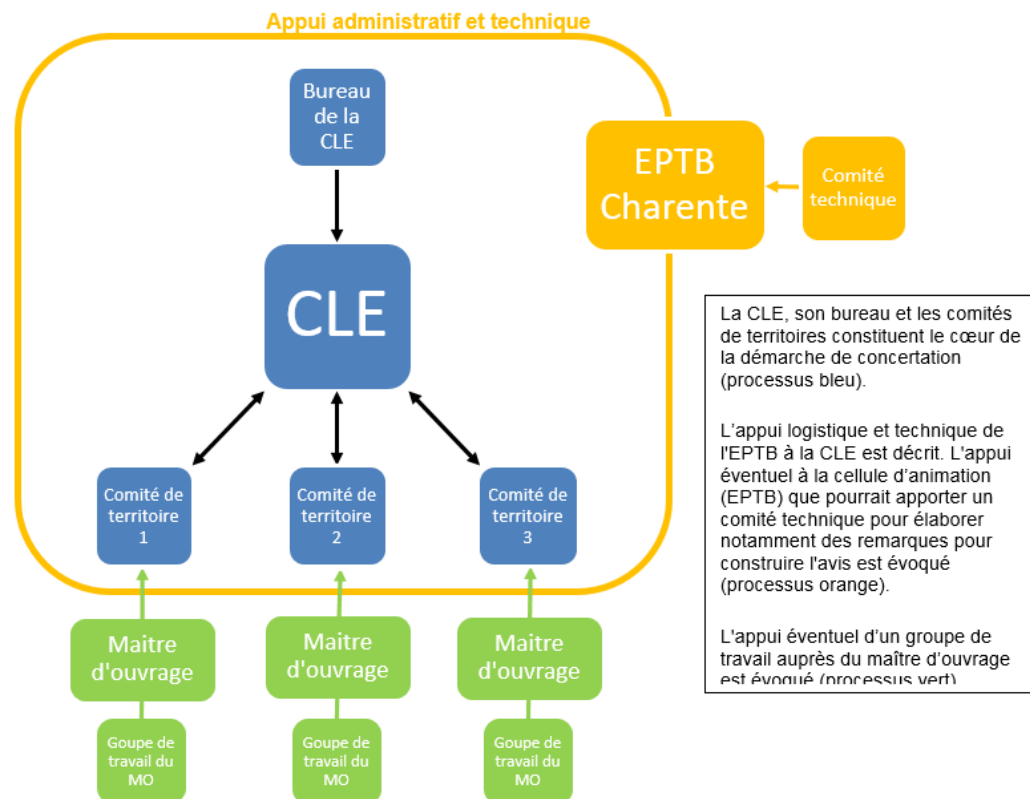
Appui administratif et technique

Bureau de la CLE

EPTB Charente

Comité technique

CLE

La CLE, son bureau et les comités de territoires constituent le cœur de la démarche de concertation (processus bleu).

L'appui logistique et technique de l'EPTB à la CLE est décrit. L'appui éventuel à la cellule d'animation (EPTB) que pourrait apporter un comité technique pour élaborer notamment des remarques pour construire l'avis est évoqué (processus orange).

L'appui éventuel d'un groupe de travail auprès du maître d'ouvrage est évoqué (processus vert)

Comité de territoire 1

Comité de territoire 2

Comité de territoire 3

Maitre d'ouvrage

Maitre d'ouvrage

Maitre d'ouvrage

Goupe de travail du MO

Goupe de travail du MO

Goupe de travail du MO